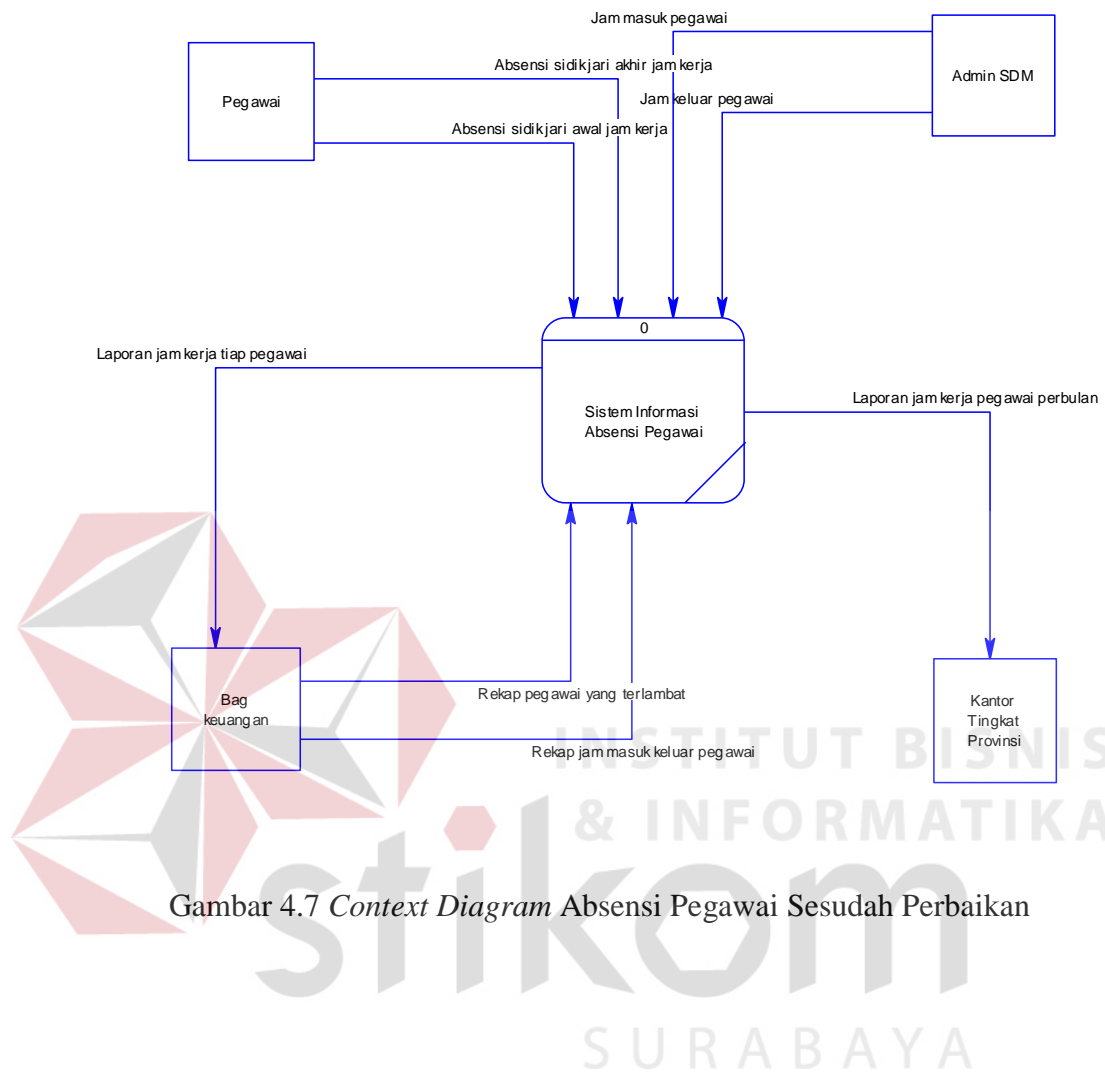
Jam masuk pegawai

Pegawai

Absensi sidikjari akhir jam kerja

Admin SDM

Jam keluar pegawai

Absensi sidikjari awal jam kerja

0

Laporan jam kerja tiap pegawai

Sistem Informasi Absensi Pegawai

Laporan jam kerja pegawai perbulan

Bag keuangan

Rekap pegawai yang terlambat

Rekap jam masuk keluar pegawai

Kantor Tingkat Provinsi

INSTITUT BISNIS & INFORMATIKA

stikom

SURABAYA

Gambar 4.7 *Context Diagram* Absensi Pegawai Sesudah Perbaikan